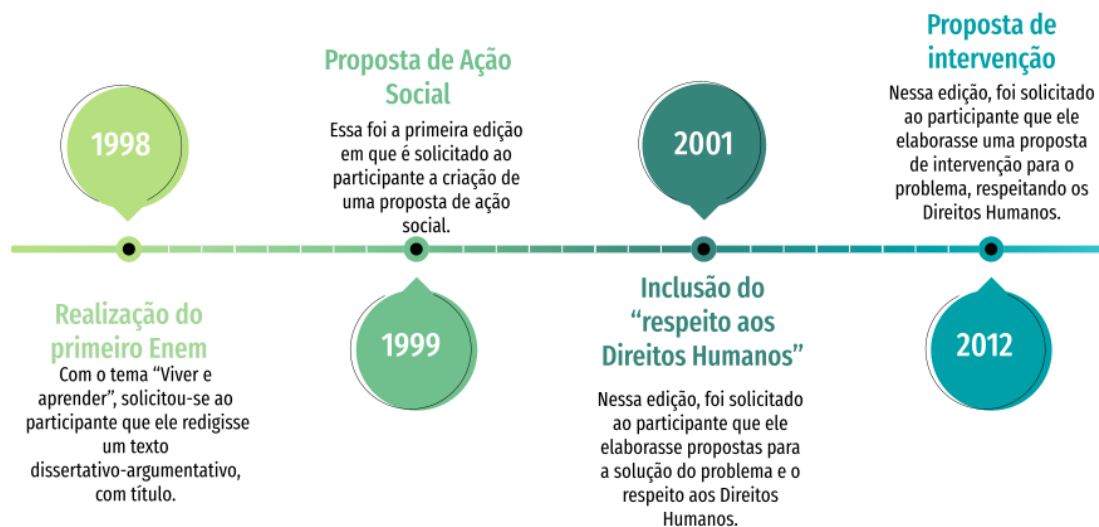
1998

Realização do primeiro Enem

Com o tema "Viver e aprender", solicitou-se ao participante que ele redigisse um texto dissertativo-argumentativo, com título.

Proposta de Ação Social

Essa foi a primeira edição em que é solicitado ao participante a criação de uma proposta de ação social.

1999

2001

Inclusão do "respeito aos Direitos Humanos"

Nessa edição, foi solicitado ao participante que ele elaborasse propostas para a solução do problema e o respeito aos Direitos Humanos.

Proposta de intervenção

Nessa edição, foi solicitado ao participante que ele elaborasse uma proposta de intervenção para o problema, respeitando os Direitos Humanos.

2012